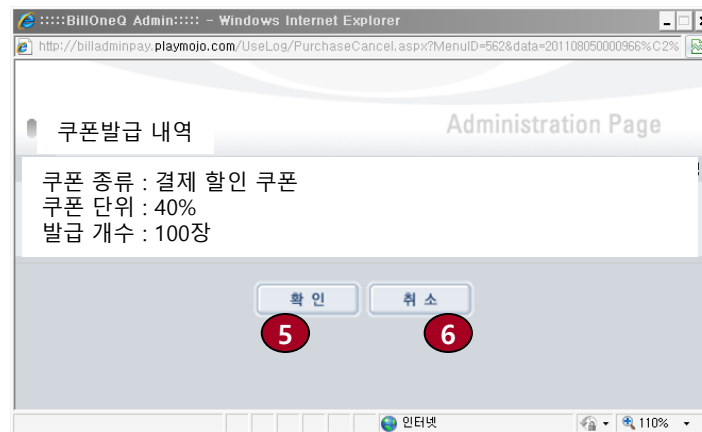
:::::BillOneQ Admin::::: - Windows Internet Explorer

http://billadminpay.playmojo.com/UseLog/PurchaseCancel.aspx?MenuID=562&data=20110805000966%C2%

쿠폰발급 내역

Administration Page

쿠폰 종류 : 결제 할인 쿠폰
쿠폰 단위 : 40%
발급 개수 : 100장

확 인

취 소

5

6

인터넷

110%